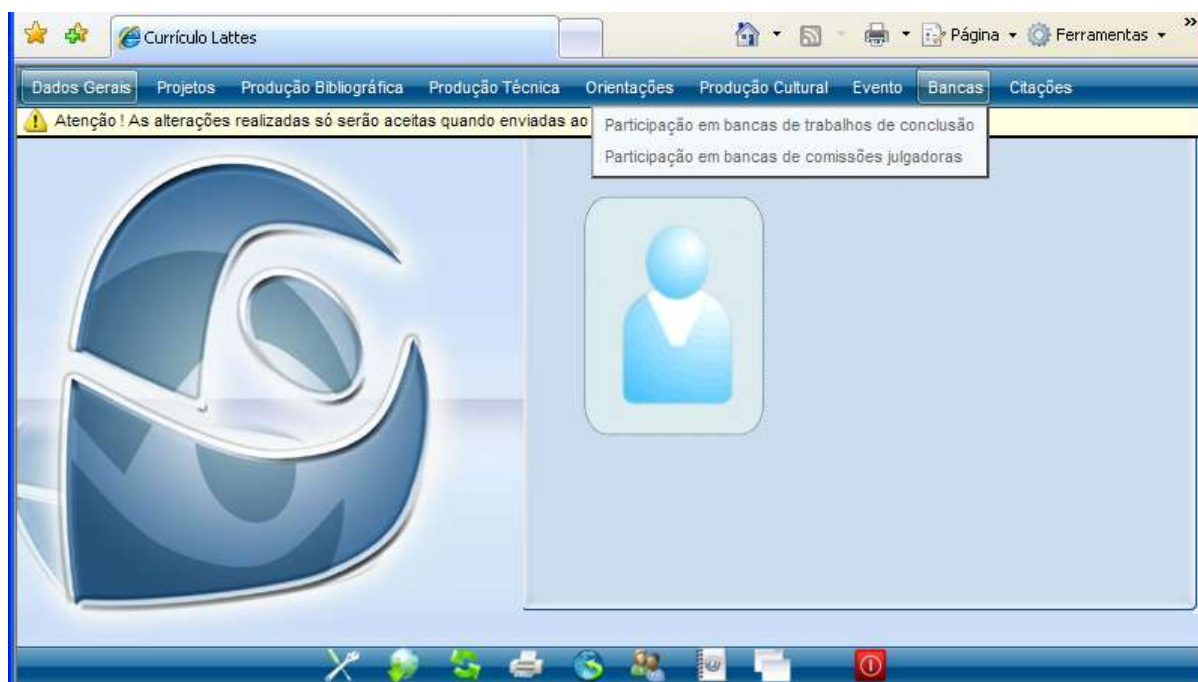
Currículo Lattes

Página Ferramentas

Dados Gerais Projetos Produção Bibliográfica Produção Técnica Orientações Produção Cultural Evento Bancas Citações

Atenção ! As alterações realizadas só serão aceitas quando enviadas ao

Participação em bancas de trabalhos de conclusão
Participação em bancas de comissões julgadoras